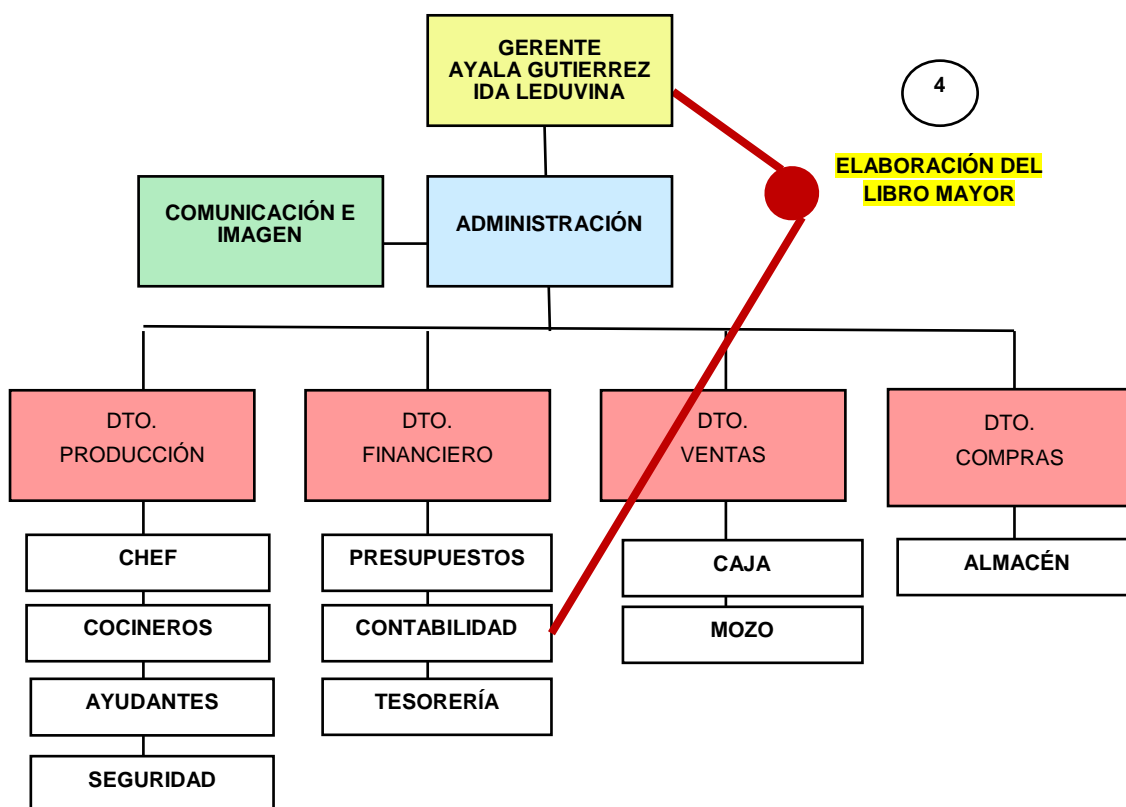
GERENTE
AYALA GUTIERREZ
IDA LEDUVINA

4

ELABORACIÓN DEL LIBRO MAYOR

COMUNICACIÓN E IMAGEN

ADMINISTRACIÓN

DTO. PRODUCCIÓN

DTO. FINANCIERO

DTO. VENTAS

DTO. COMPRAS

CHEF

COCINEROS

AYUDANTES

SEGURIDAD

PRESUPUESTOS

CONTABILIDAD

TESORERÍA

CAJA

MOZO

ALMACÉN